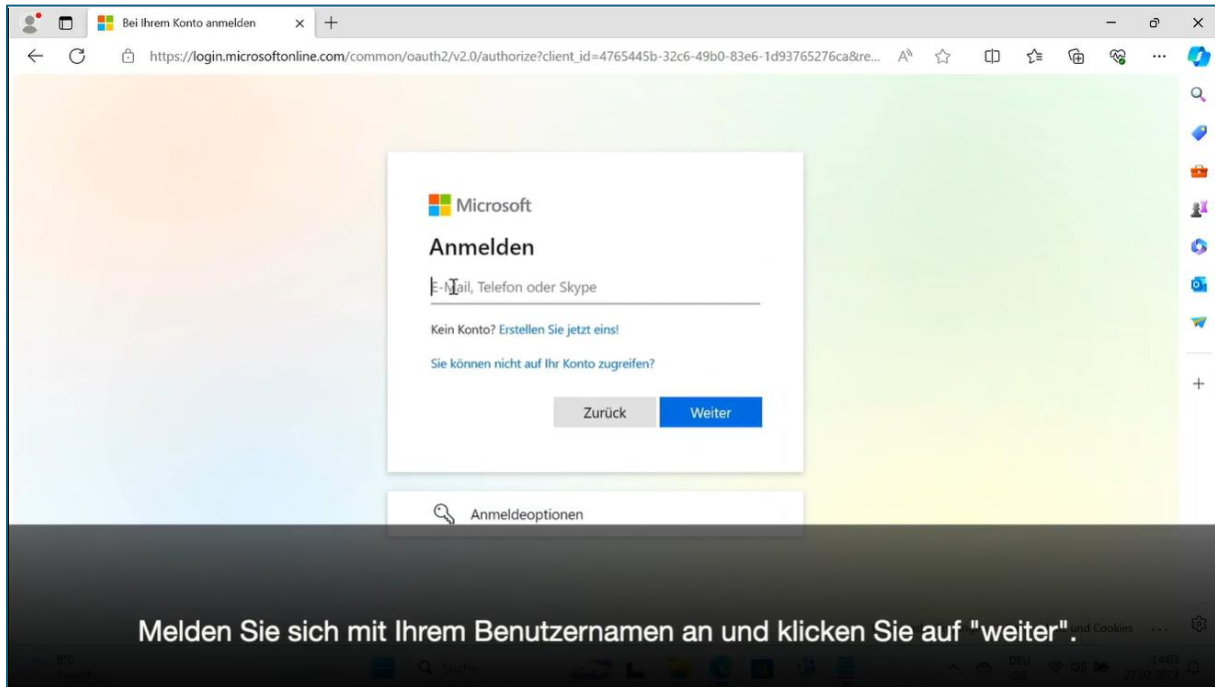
Bei Ihrem Konto anmelden

https://login.microsoftonline.com/common/oauth2/v2.0/authorize?client_id=4765445b-32c6-49b0-83e6-1d93765276ca&re...

Microsoft

Anmelden

E-Mail, Telefon oder Skype

Kein Konto? Erstellen Sie jetzt eins!

Sie können nicht auf Ihr Konto zugreifen?

Zurück

Weiter

Anmeldeoptionen

Melden Sie sich mit Ihrem Benutzernamen an und klicken Sie auf "weiter".

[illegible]nd Cookies ...

9°C

Suche

DEU

14:03